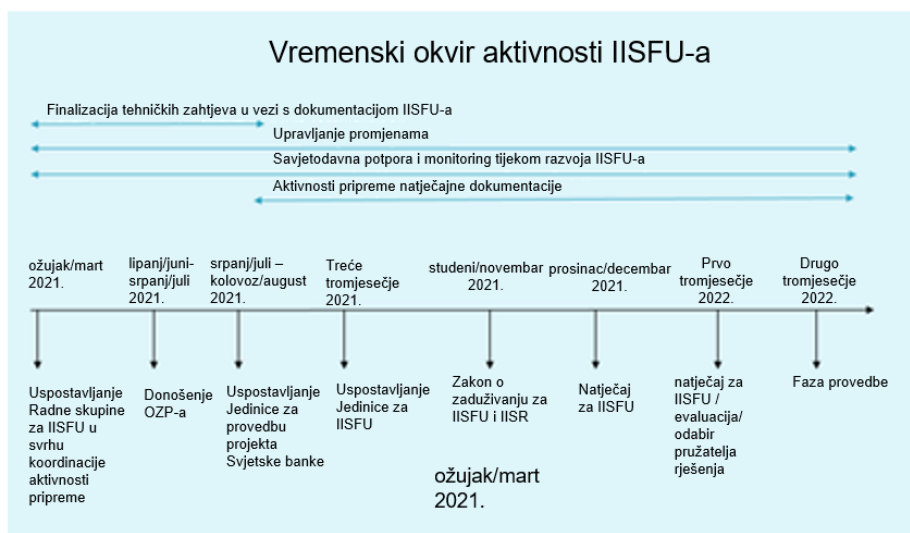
Vremenski okvir aktivnosti IISFU-a

Finalizacija tehničkih zahtjeva u vezi s dokumentacijom IISFU-a

Upravljanje promjenama

Savjetodavna potpora i monitoring tijekom razvoja IISFU-a

Aktivnosti pripreme natječajne dokumentacije

ožujak/mart 2021.

lipanj/juni-srpanj/juli 2021.

srpanj/juli – kolovoz/august 2021.

Treće tromjesečje 2021.

studeni/novembar 2021.

prosinac/decembar 2021.

Prvo tromjesečje 2022.

Drugo tromjesečje 2022.

Uspostavljanje Radne skupine za IISFU u svrhu koordinacije aktivnosti pripreme

Donošenje OZP-a

Uspostavljanje Jedinice za provedbu projekta Svjetske banke

Uspostavljanje Jedinice za IISFU

Zakon o zaduživanju za IISFU i IISR

Natječaj za IISFU

natječaj za IISFU / evaluacija/ odabir pružatelja rješenja

Faza provedbe

ožujak/mart 2021.